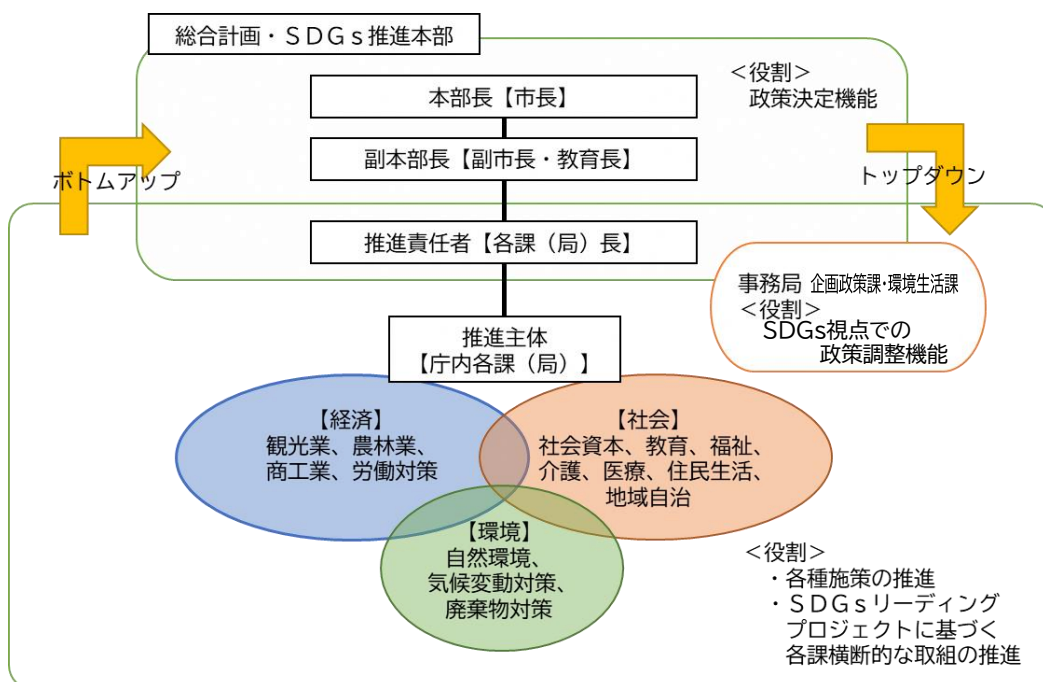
総合計画・ＳＤＧｓ推進本部

＜役割＞
政策決定機能

本部長【市長】

副本部長【副市長・教育長】

ボトムアップ

トップダウン

推進責任者【各課（局）長】

事務局 企画政策課・環境生活課
＜役割＞
SDGs視点での
政策調整機能

推進主体
【庁内各課（局）】

【経済】
観光業、農林業、
商工業、労働対策

【社会】
社会資本、教育、福祉、
介護、医療、住民生活、
地域自治

【環境】
自然環境、
気候変動対策、
廃棄物対策

＜役割＞
・各種施策の推進
・ＳＤＧｓリーディング
プロジェクトに基づく
各課横断的な取組の推進